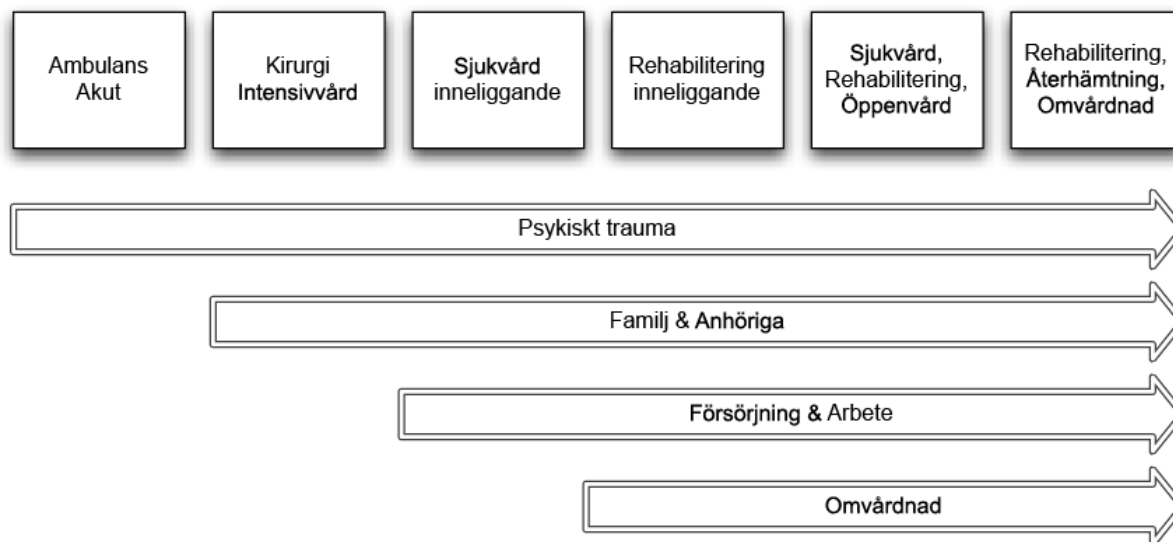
Ambulans
Akut

Kirurgi
Intensivvård

Sjukvård
inneliggande

Rehabilitering
inneliggande

Sjukvård,
Rehabilitering,
Öppenvård

Rehabilitering,
Återhämtning,
Omvårdnad

Psykiskt trauma

Familj & Anhöriga

Försörjning & Arbete

Omvårdnad